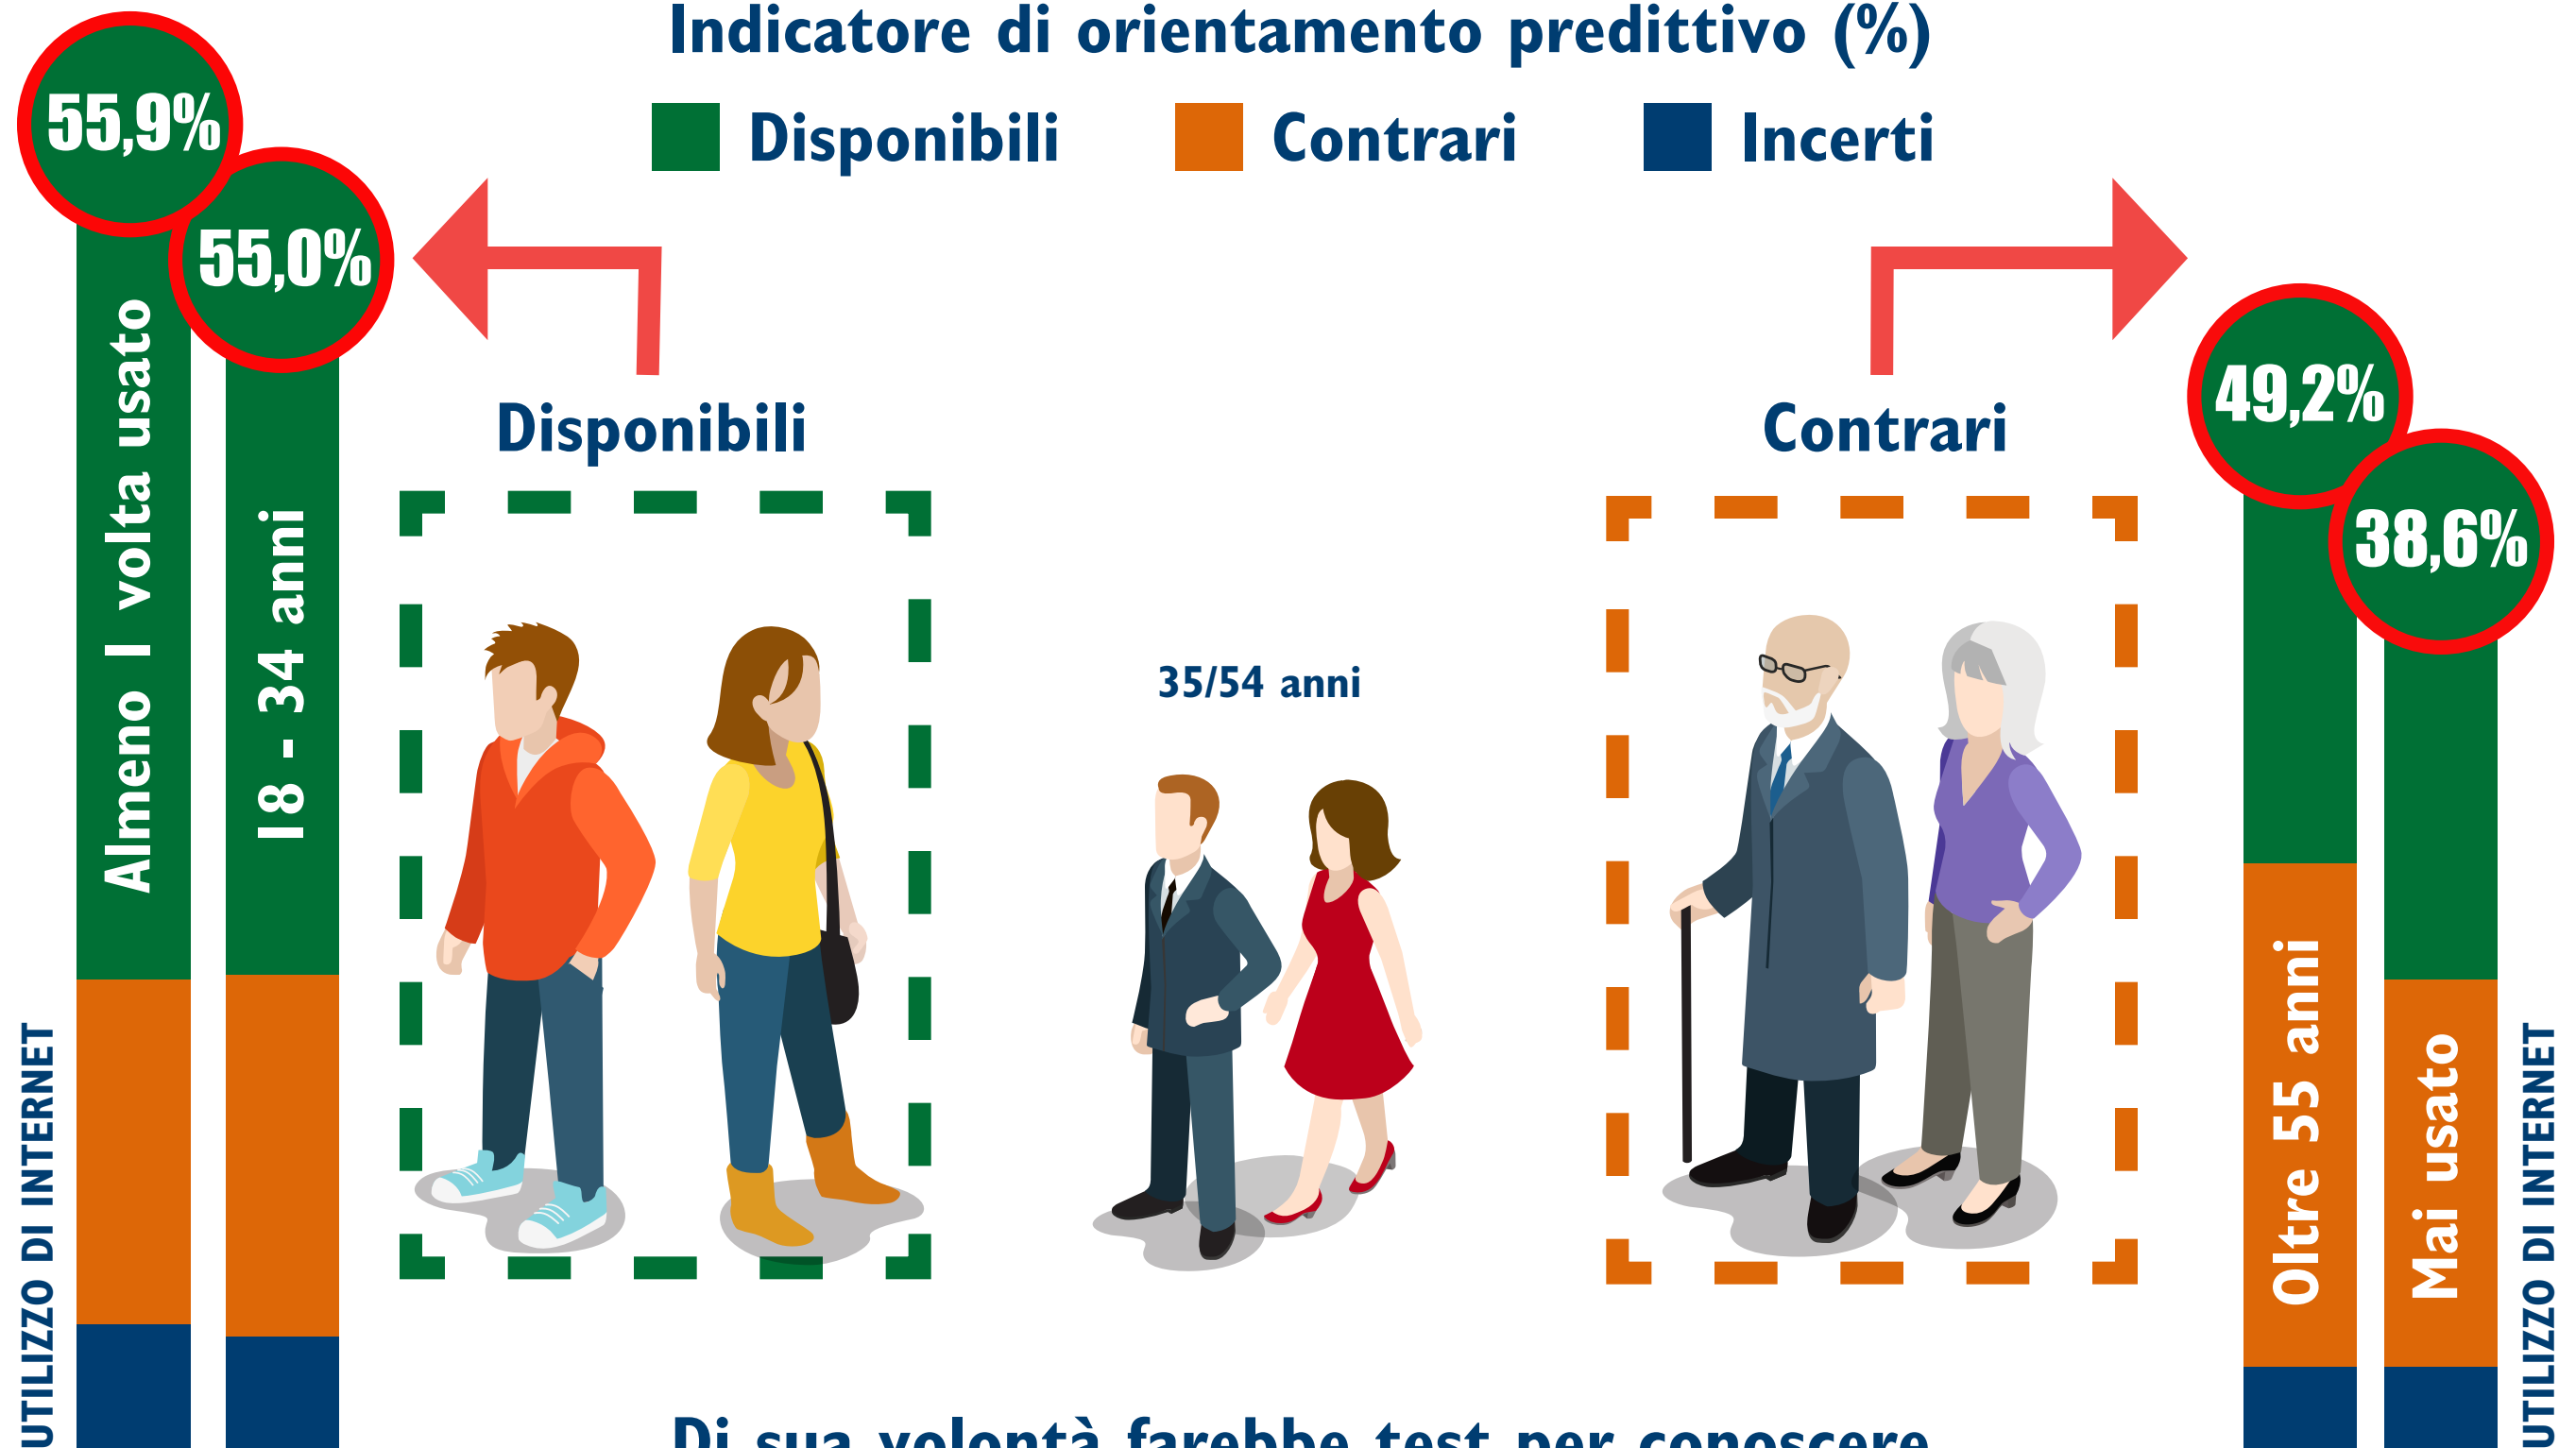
Indicatore di orientamento predittivo (%)

Disponibili Contrari Incerti

55,9%

55,0%

Almeno 1 volta usato

18 - 34 anni

UTILIZZO DI INTERNET

Disponibili

35/54 anni

Contrari

49,2%

38,6%

Oltre 55 anni

Mai usato

UTILIZZO DI INTERNET

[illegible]